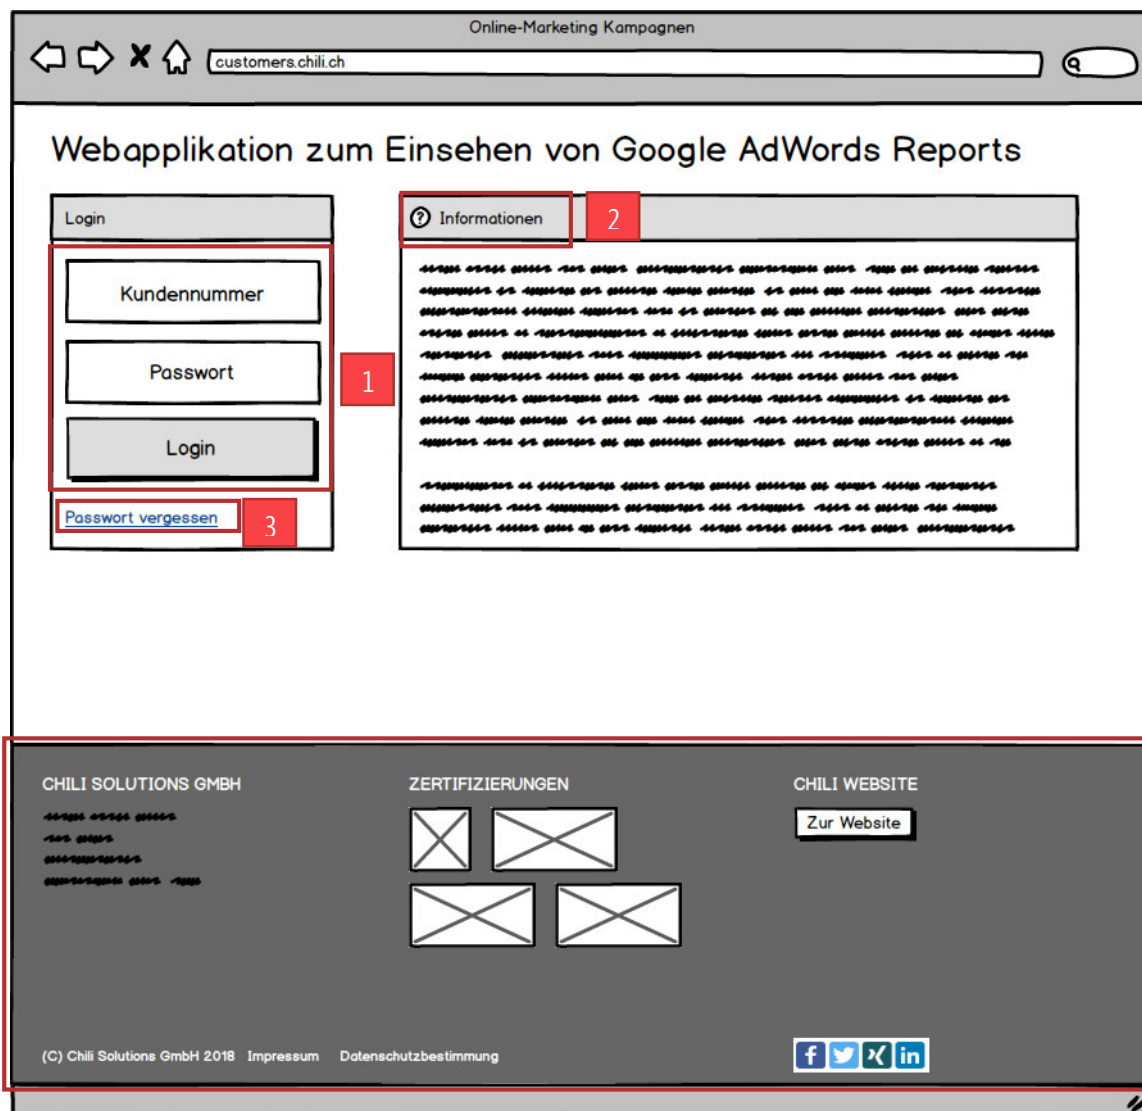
Online-Marketing Kampagnen

customers.chili.ch

Webapplikation zum Einsehen von Google AdWords Reports

Login

Kundennummer

Passwort

Login

1

Passwort vergessen

3

Informationen

2

CHILI SOLUTIONS GMBH

ZERTIFIZIERUNGEN

CHILI WEBSITE

Zur Website

(C) Chili Solutions GmbH 2018 Impressum Datenschutzbestimmung